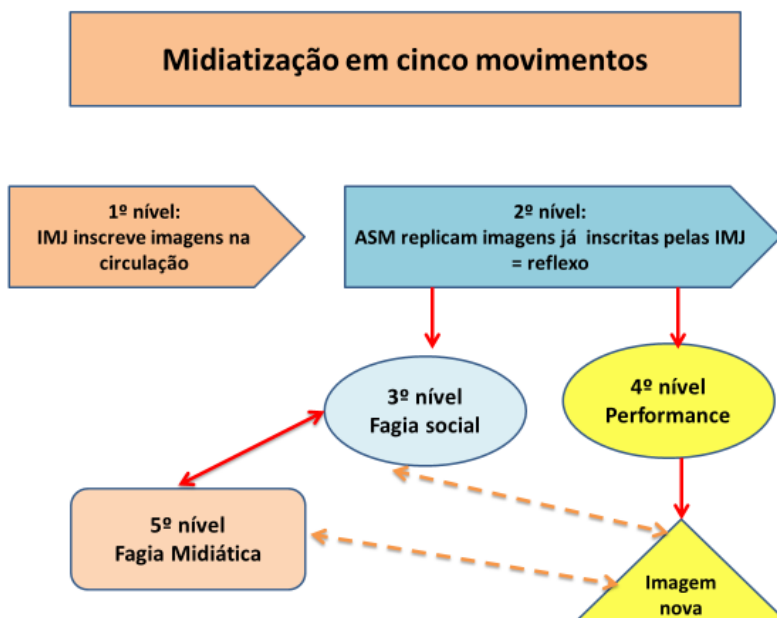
Midiatização em cinco movimentos

1º nível:
IMJ inscreve imagens na circulação

2º nível:
ASM replicam imagens já inscritas pelas IMJ = reflexo

3º nível
Fagia social

4º nível
Performance

5º nível
Fagia Midiática

Imagem nova